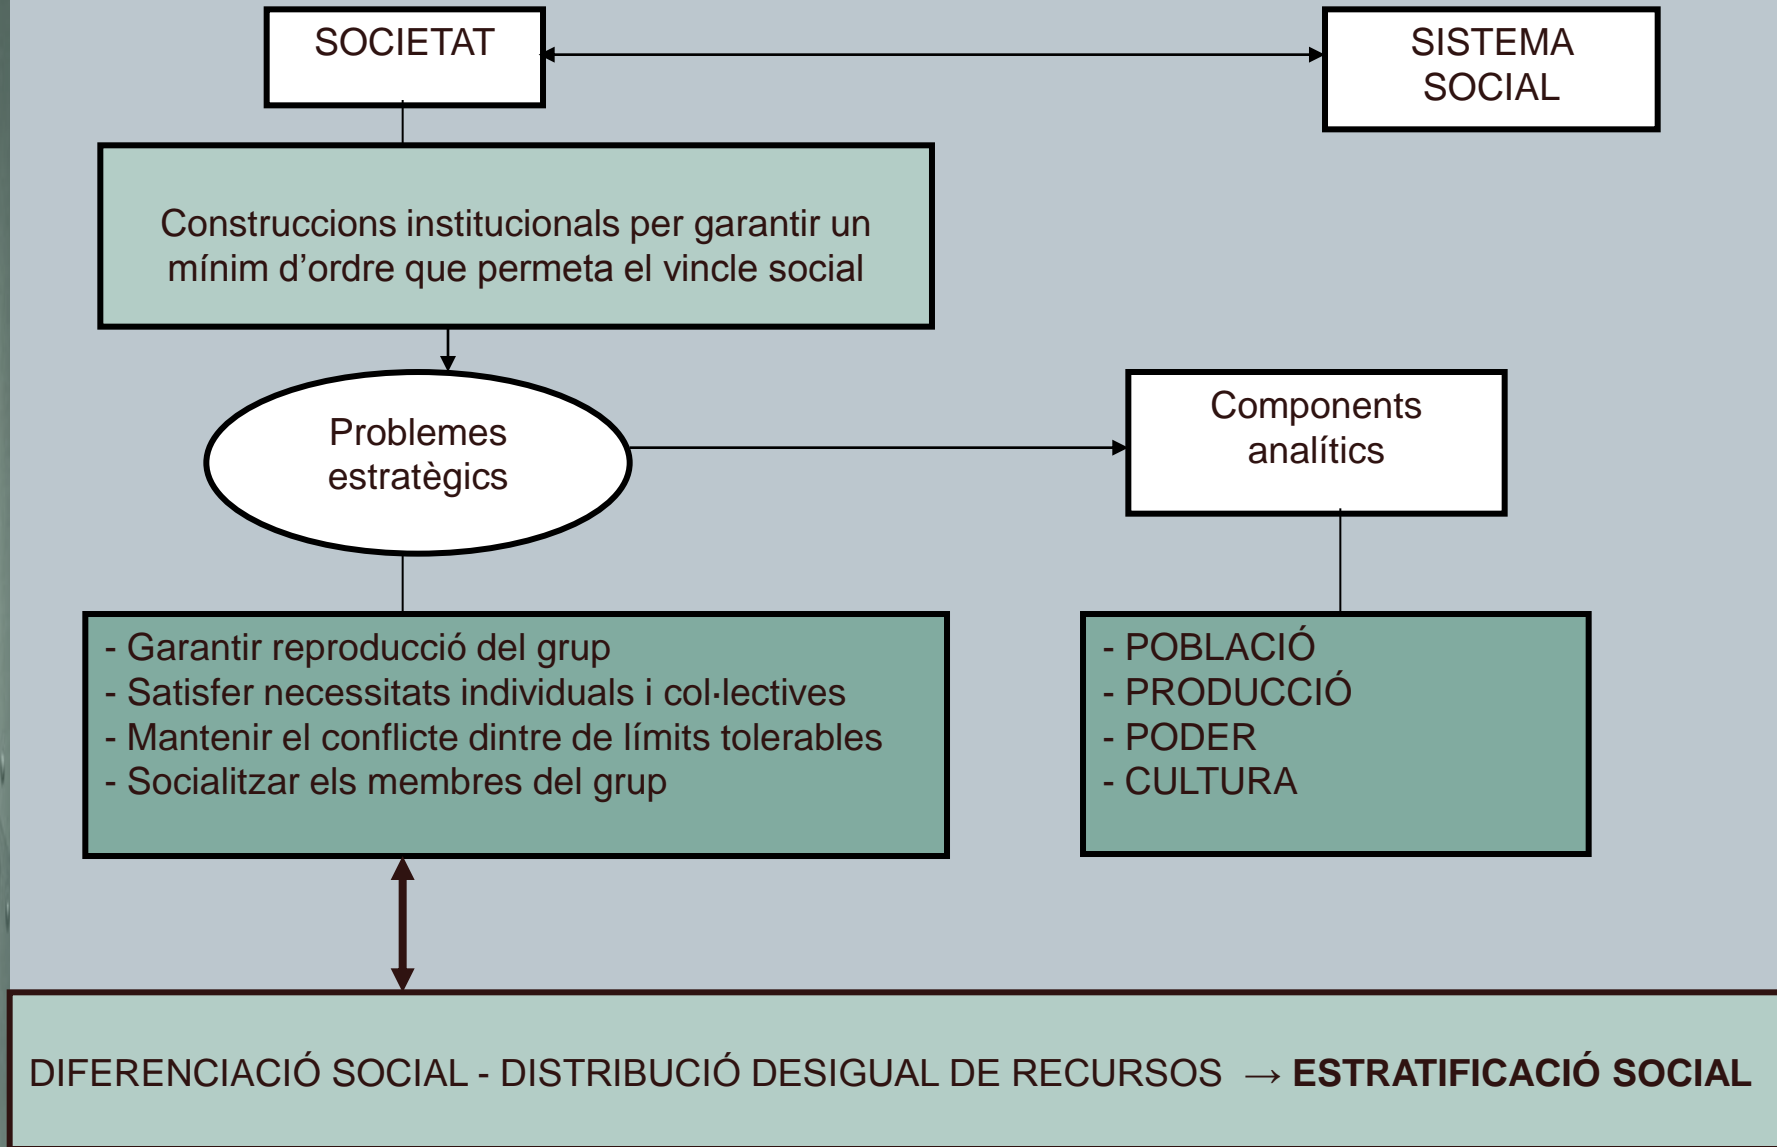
SOCIETAT

SISTEMA SOCIAL

Construccions institucionals per garantir un mínim d'ordre que permeta el vincle social

Problemes estratègics

Components analítics

- Garantir reproducció del grup
- Satisfer necessitats individuals i col·lectives
- Mantenir el conflicte dintre de límits tolerables
- Socialitzar els membres del grup

- POBLACIÓ
- PRODUCCIÓ
- PODER
- CULTURA

DIFERENCIACIÓ SOCIAL - DISTRIBUCIÓ DESIGUAL DE RECURSOS → **ESTRATIFICACIÓ SOCIAL**